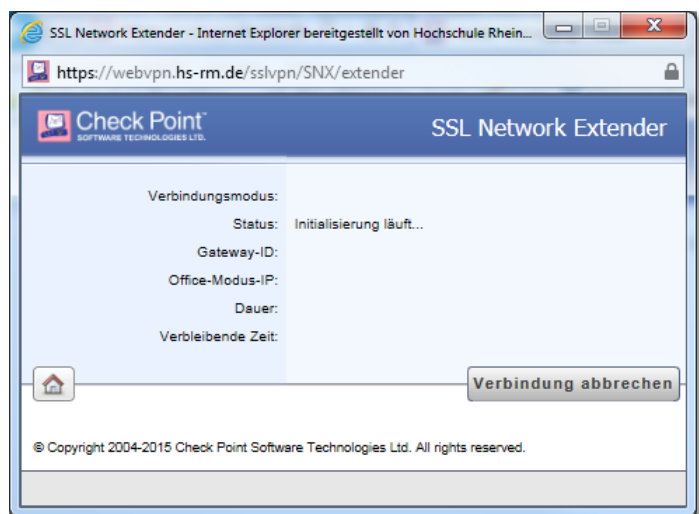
SSL Network Extender - Internet Explorer bereitgestellt von Hochschule Rhein...

https://webvpn.hs-rm.de/sslvpn/SNX/extender

Check Point
SOFTWARE TECHNOLOGIES LTD.

SSL Network Extender

Verbindungsmodus:
Status: Initialisierung läuft...
Gateway-ID:
Office-Modus-IP:
Dauer:
Verbleibende Zeit:

Verbindung abbrechen

© Copyright 2004-2015 Check Point Software Technologies Ltd. All rights reserved.